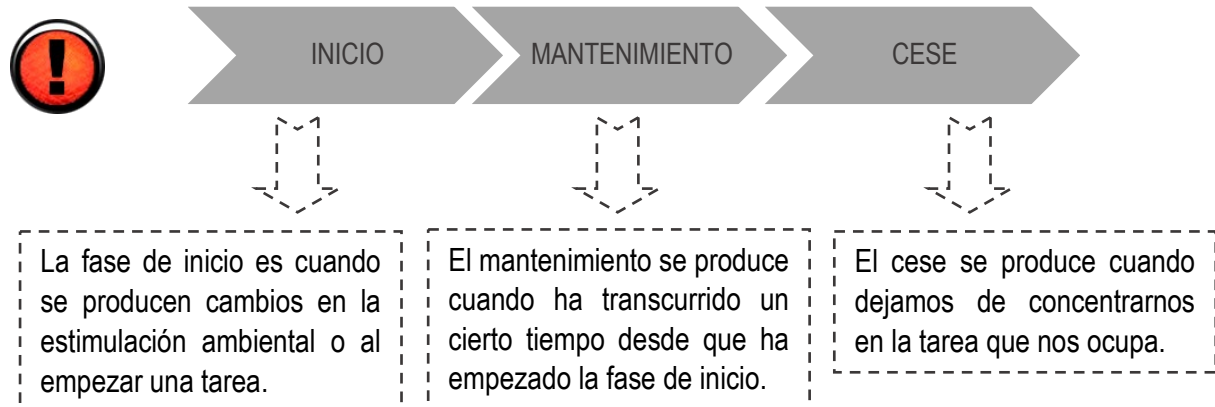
INICIO

MANTENIMIENTO

CESE

La fase de inicio es cuando se producen cambios en la estimulación ambiental o al empezar una tarea.

El mantenimiento se produce cuando ha transcurrido un cierto tiempo desde que ha empezado la fase de inicio.

El cese se produce cuando dejamos de concentrarnos en la tarea que nos ocupa.